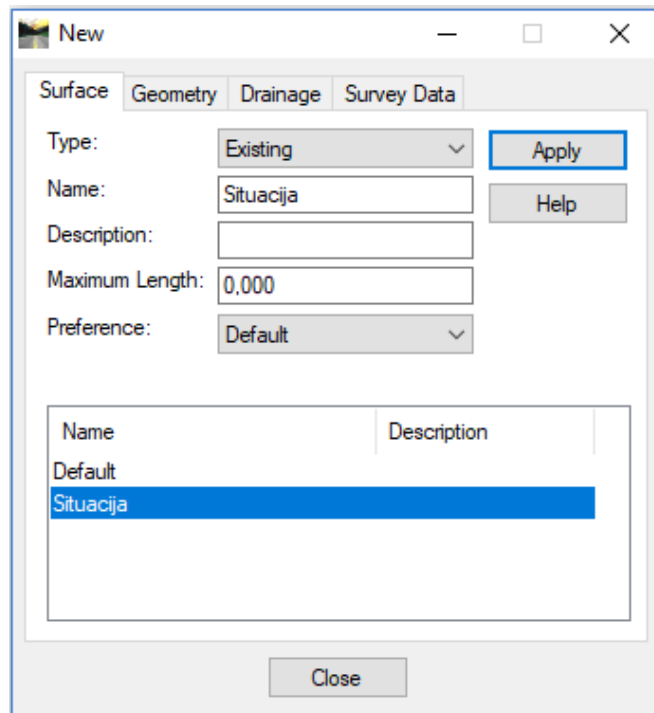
New

Surface
Geometry
Drainage
Survey Data

Type:
Existing
Apply
Name:
Situacija
Help
Description:
Maximum Length:
0,000
Preference:
Default

| Name | Description |
|---|---|
| Default | |
| Situacija | |

Close